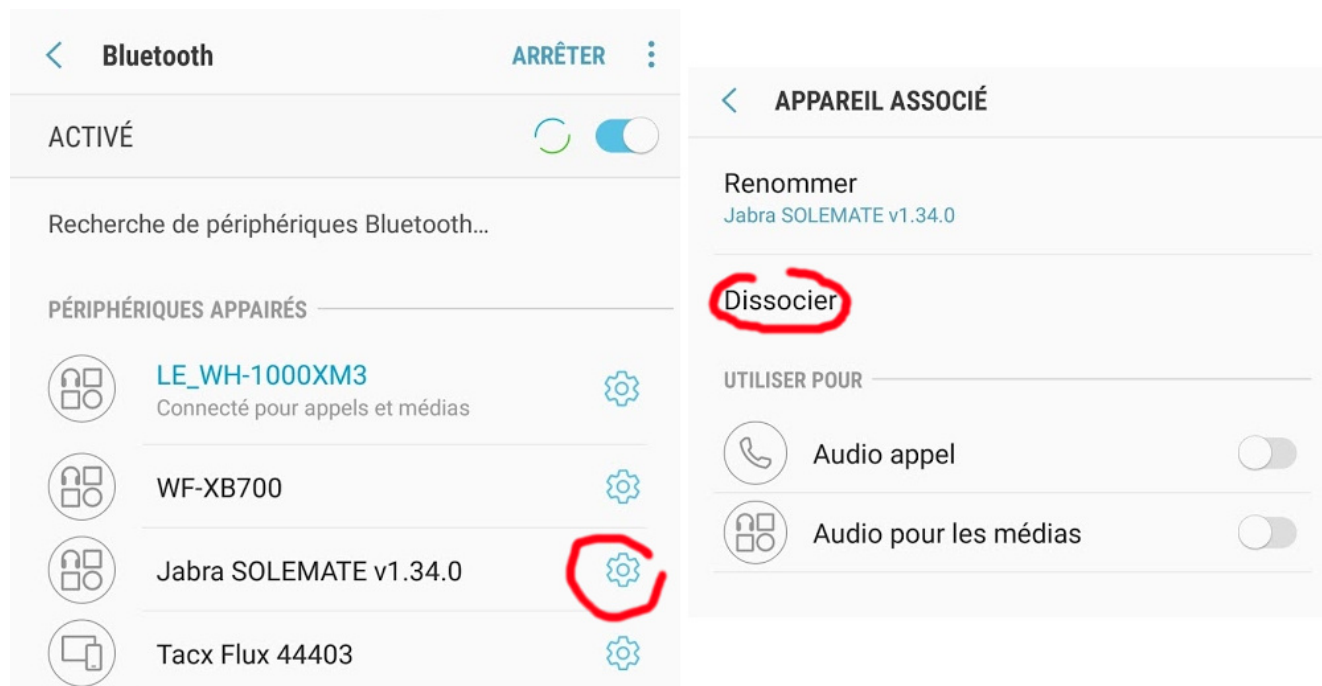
Bluetooth
ARRÊTER

ACTIVÉ

Recherche de périphériques Bluetooth...

PÉRIPHÉRIQUES APPAIRÉS

LE_WH-1000XM3
Connecté pour appels et médias

WF-XB700

Jabra SOLEMATE v1.34.0

Tacx Flux 44403

APPAREIL ASSOCIÉ

Renommer
Jabra SOLEMATE v1.34.0

Dissocier

UTILISER POUR

Audio appel

Audio pour les médias